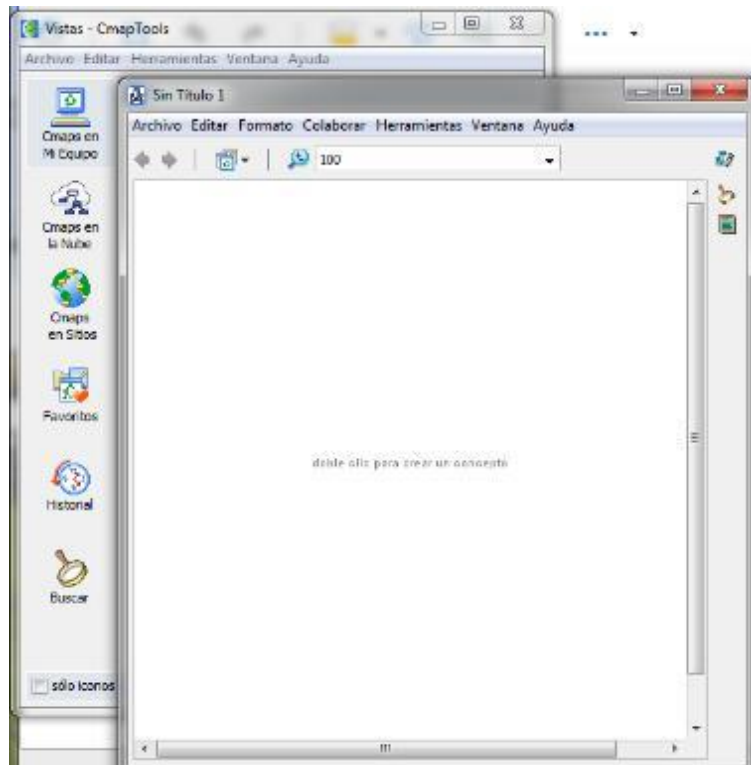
Vistas - CmapTools

Archivo Editar Herramientas Ventana Ayuda

Cmaps en Mi Equipo

Cmaps en la Nube

Cmaps en Sitios

Favoritos

Historial

Buscar

sólo iconos

Sin Titulo 1

Archivo Editar Formato Colaborar Herramientas Ventana Ayuda

100

doble clic para crear un concepto